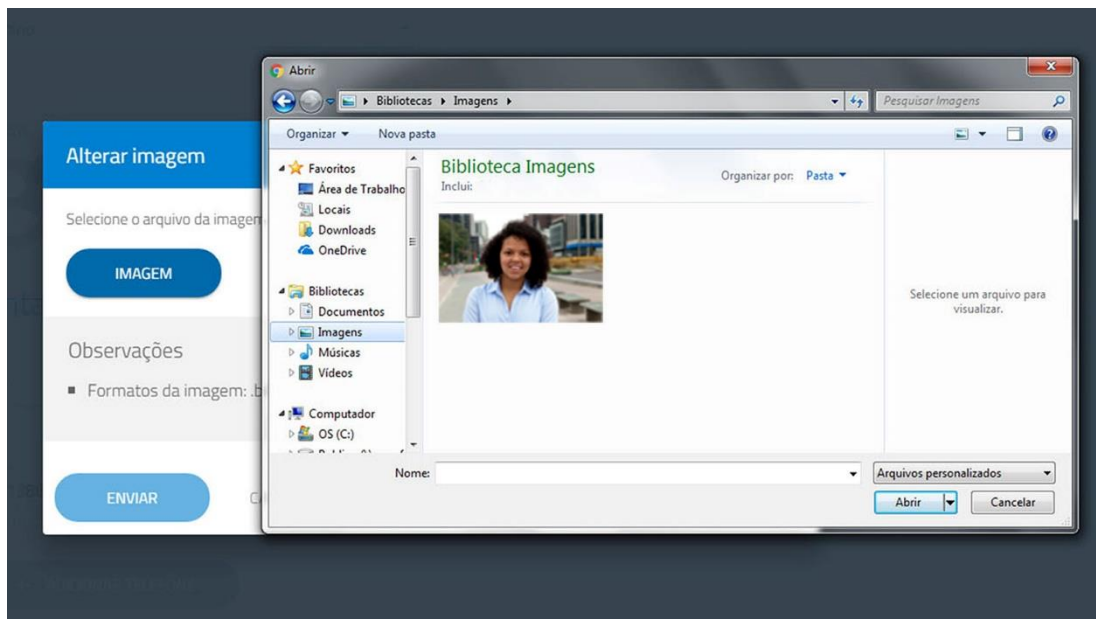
Alterar imagem

Selecione o arquivo da imagem

IMAGEM

Observações

Formatos da imagem: .b

ENVIAR

Abrir

Bibliotecas ▸ Imagens ▸

Pesquisar Imagens

Organizar ▾ Nova pasta

Favoritos
Área de Trabalho
Locais
Downloads
OneDrive

Bibliotecas
Documentos
Imagens
Músicas
Vídeos

Computador
OS (C:)

Biblioteca Imagens
Inclui:

Organizar por: Pasta ▾

Selecione um arquivo para visualizar.

Nome:

Arquivos personalizados

Abrir

Cancelar